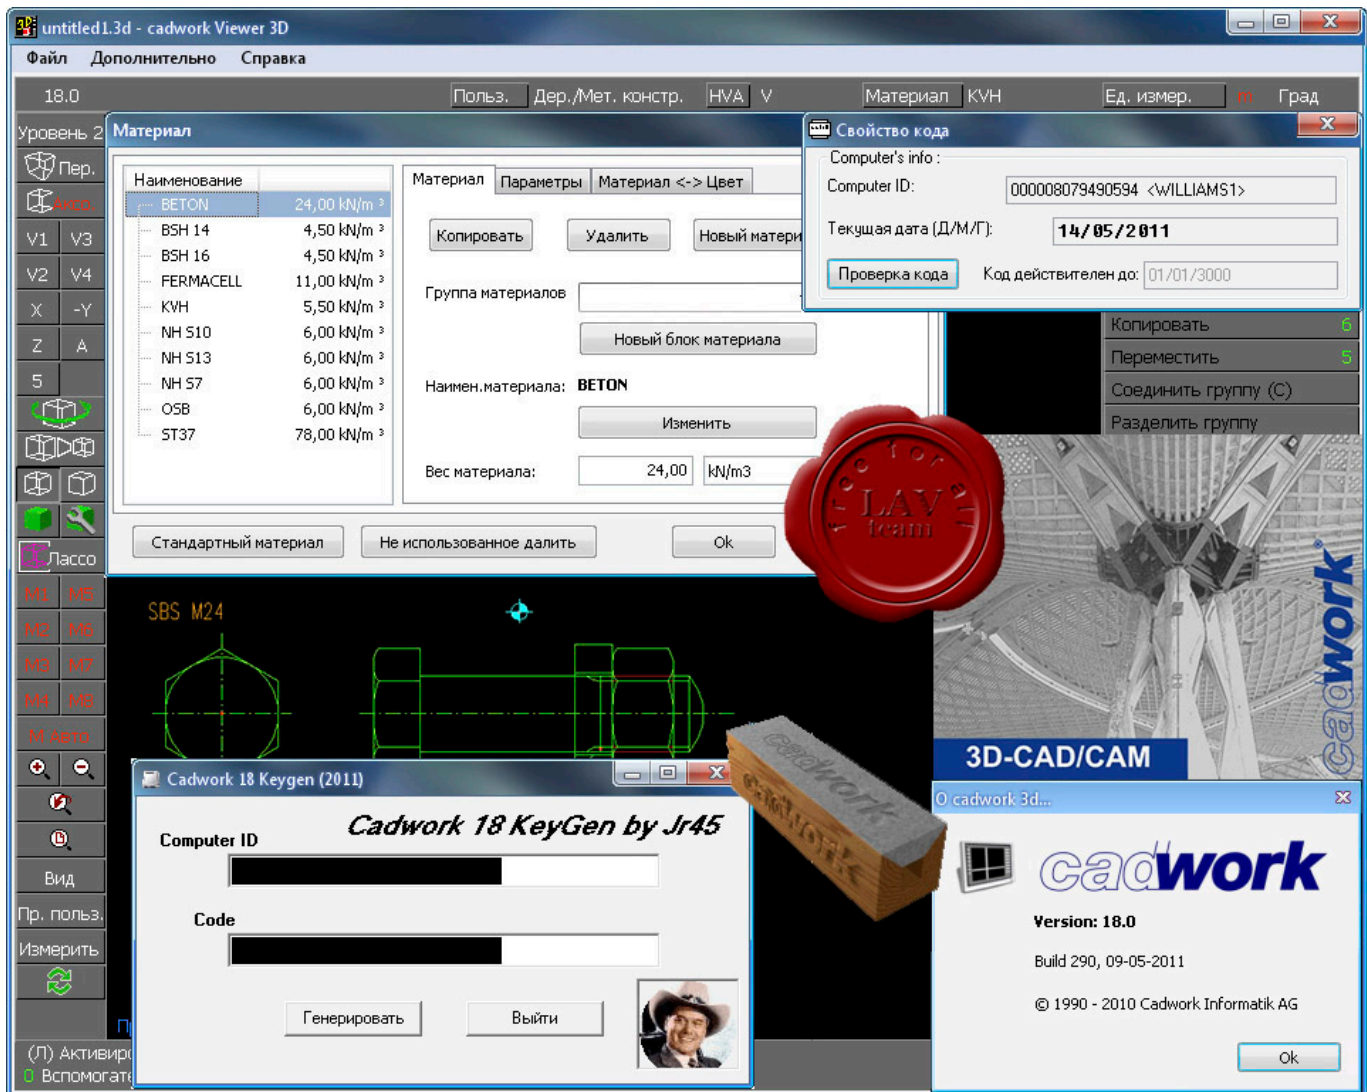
untitled1.3d - cadwork Viewer 3D

Файл Дополнительно Справка

18.0 Польз. Дер./Мет. констр. HVA V Материал KVH Ед. измер. m Град

Уровень 2
Пер.
Аксо.
V1 V3
V2 V4
X -Y
Z A
5
Лассо
M1 M5
M2 M6
M3 M7
M4 M8
M Авто
Вид
Пр. польз.
Измерить

Материал

| Наименование | |
|---|---|
| BETON | 24,00 kN/m ³ |
| BSH 14 | 4,50 kN/m ³ |
| BSH 16 | 4,50 kN/m ³ |
| FERMACELL | 11,00 kN/m ³ |
| KVH | 5,50 kN/m ³ |
| NH S10 | 6,00 kN/m ³ |
| NH S13 | 6,00 kN/m ³ |
| NH S7 | 6,00 kN/m ³ |
| OSB | 6,00 kN/m ³ |
| ST37 | 78,00 kN/m ³ |

Материал Параметры Материал <-> Цвет

Копировать Удалить Новый матери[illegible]

Группа материалов

Новый блок материала

Наимен.материала: BETON

Изменить

Вес материала: 24,00 kN/m3

Стандартный материал Не использованное далить Ok

Свойство кода
Computer's info :
Computer ID: 000008079490594 <WILLIAMS1>
Текущая дата (Д/М/Г): 14/05/2011
Проверка кода Код действителен до: 01/01/3000

Копировать 6
Переместить 5
Соединить группу (C)
Разделить группу

free for all
LAV
team

SBS M24

3D-CAD/CAM
cadwork

Cadwork 18 Keygen (2011)
Cadwork 18 KeyGen by Jr45
Computer ID
Code
Генерировать Выйти

cadwork
cadwork

О cadwork 3d...
cadwork
Version: 18.0
Build 290, 09-05-2011
© 1990 - 2010 Cadwork Informatik AG
Ok

(Л) Активиро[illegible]
0 Вспомогате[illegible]